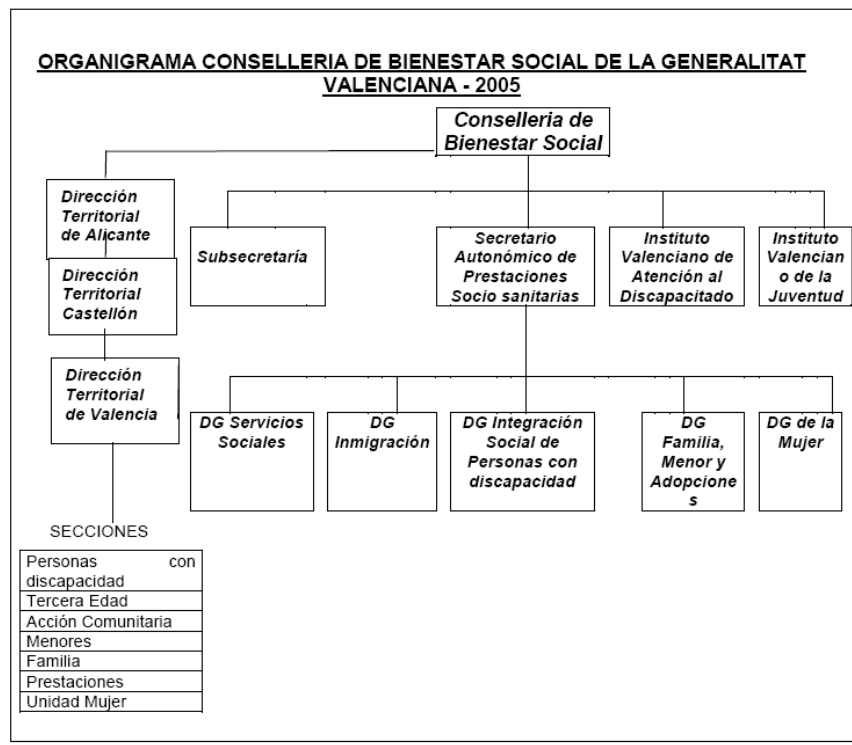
ORGANIGRAMA CONSELLERIA DE BIENESTAR SOCIAL DE LA GENERALITAT VALENCIANA - 2005

Conselleria de Bienestar Social

Dirección Territorial de Alicante

Dirección Territorial Castellón

Dirección Territorial de Valencia

Subsecretaría

Secretario Autonómico de Prestaciones Socio sanitarias

Instituto Valenciano de Atención al Discapacitado

Instituto Valencian o de la Juventud

DG Servicios Sociales

DG Inmigración

DG Integración Social de Personas con discapacidad

DG Familia, Menor y Adopcione s

DG de la Mujer

SECCIONES

| Personas con discapacidad |
|---|
| Tercera Edad |
| Acción Comunitaria |
| Menores |
| Familia |
| Prestaciones |
| Unidad Mujer |